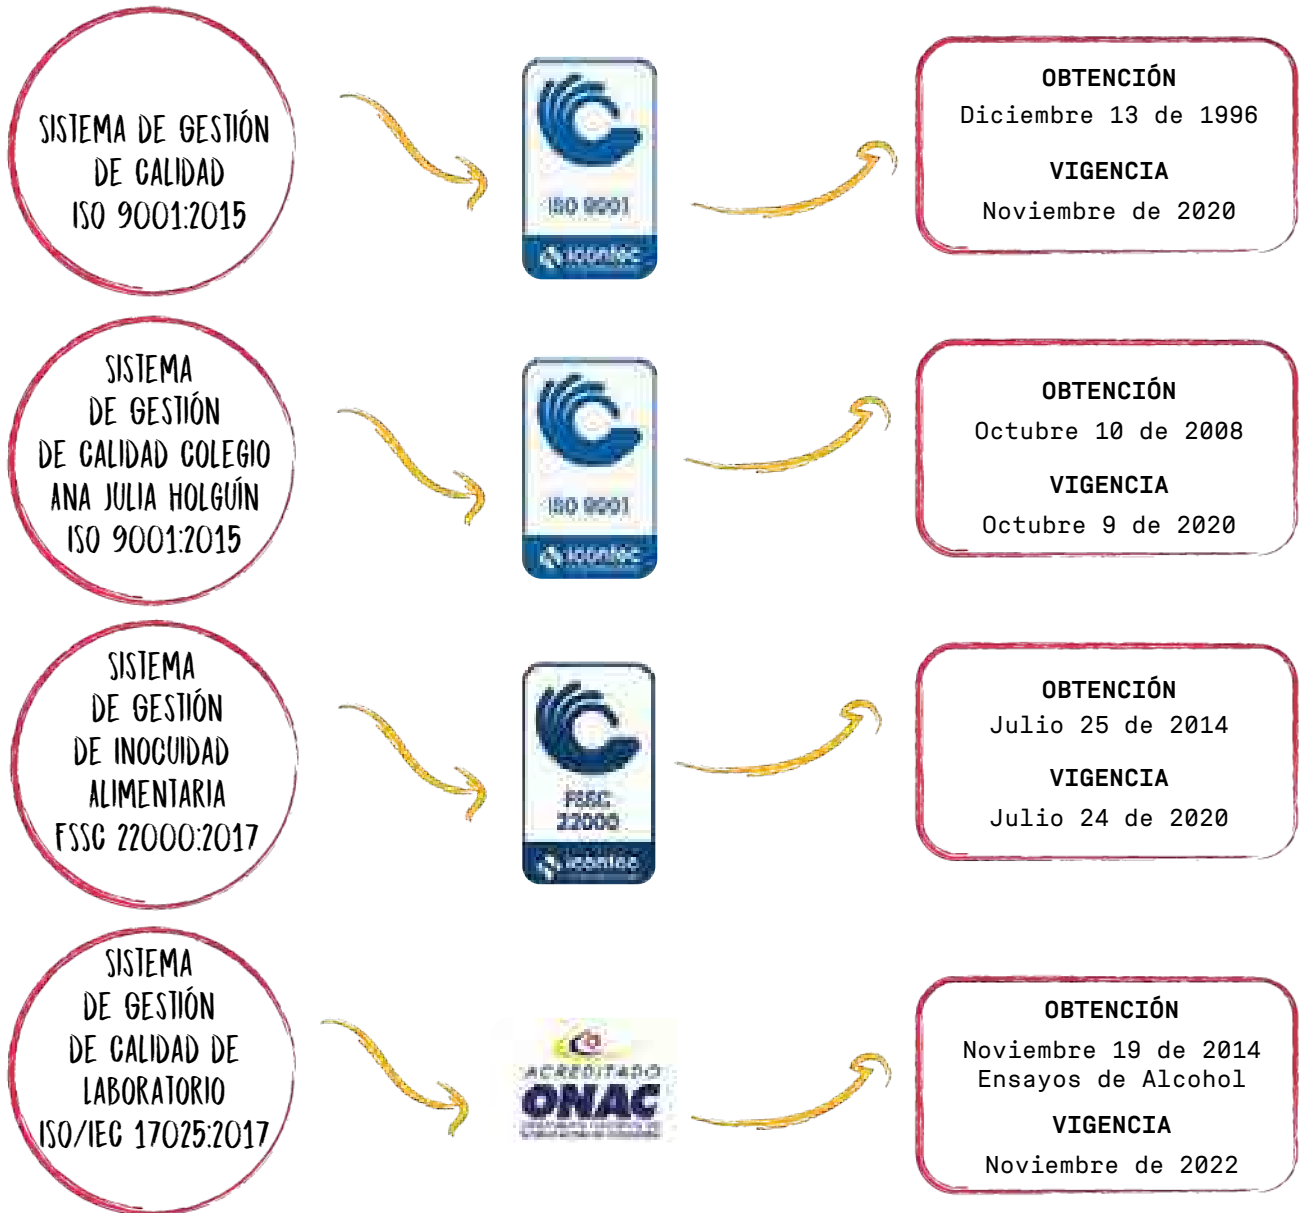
SISTEMA DE GESTIÓN DE CALIDAD ISO 9001:2015

ISO 9001
icontec

OBTENCIÓN
Diciembre 13 de 1996
VIGENCIA
Noviembre de 2020

SISTEMA DE GESTIÓN DE CALIDAD COLEGIO ANA JULIA HOLGUÍN ISO 9001:2015

ISO 9001
icontec

OBTENCIÓN
Octubre 10 de 2008
VIGENCIA
Octubre 9 de 2020

SISTEMA DE GESTIÓN DE INOCUIDAD ALIMENTARIA FSSC 22000:2017

FSSC 22000
icontec

OBTENCIÓN
Julio 25 de 2014
VIGENCIA
Julio 24 de 2020

SISTEMA DE GESTIÓN DE CALIDAD DE LABORATORIO ISO/IEC 17025:2017

ACREDITADO
ONAC

OBTENCIÓN
Noviembre 19 de 2014
Ensayos de Alcohol
VIGENCIA
Noviembre de 2022